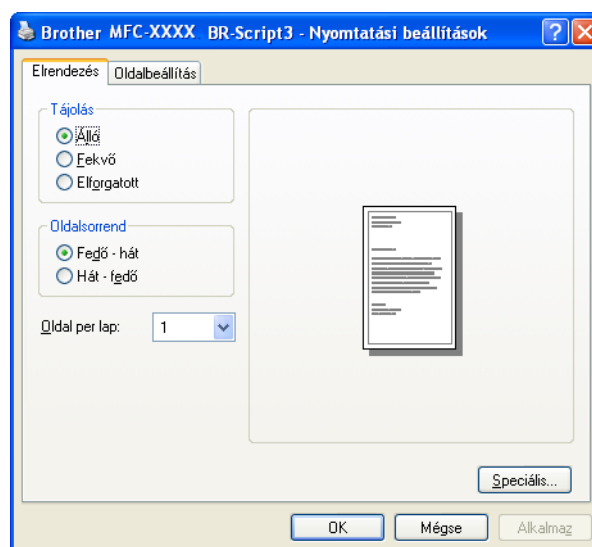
Brother MFC-XXXX BR-Script3 - Nyomtatási beállítások

Elrendezés | Oldalbeállítás

Tájolás
Álló
Fekvő
Elforgatott

Oldalsorrend
Fedő - hát
Hát - fedő

Oldal per lap: 1

Speciális...

OK
Mégse
Alkalmaz